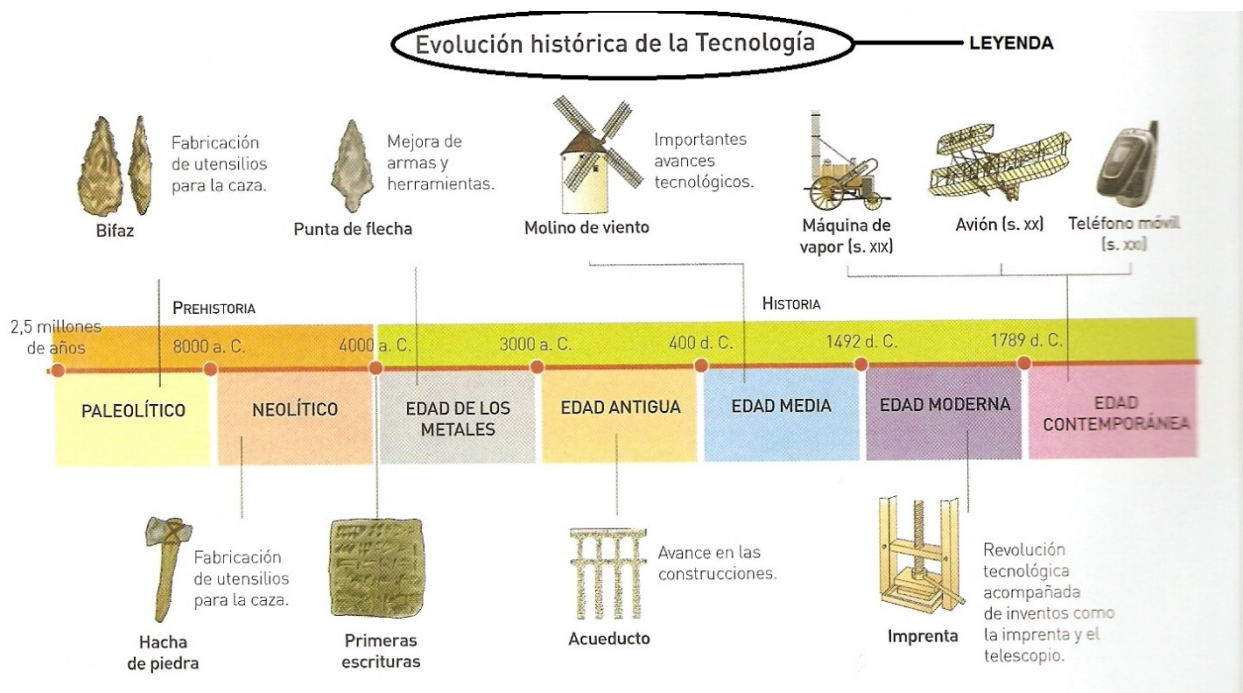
Evolución histórica de la Tecnología

LEYENDA

Bifaz

Fabricación de utensilios para la caza.

Punta de flecha

Mejora de armas y herramientas.

Molino de viento

Importantes avances tecnológicos.

Máquina de vapor (s. XIX)

Avión (s. XX)

Teléfono móvil (s. XXI)

PREHISTORIA

HISTORIA

2,5 millones de años

8000 a. C.

4000 a. C.

3000 a. C.

400 d. C.

1492 d. C.

1789 d. C.

PALEOLÍTICO

NEOLÍTICO

EDAD DE LOS METALES

EDAD ANTIGUA

EDAD MEDIA

EDAD MODERNA

EDAD CONTEMPORÁNEA

Fabricación de utensilios para la caza.

Hacha de piedra

Primeras escrituras

Avance en las construcciones.

Acueducto

Imprenta

Revolución tecnológica acompañada de inventos como la imprenta y el telescopio.